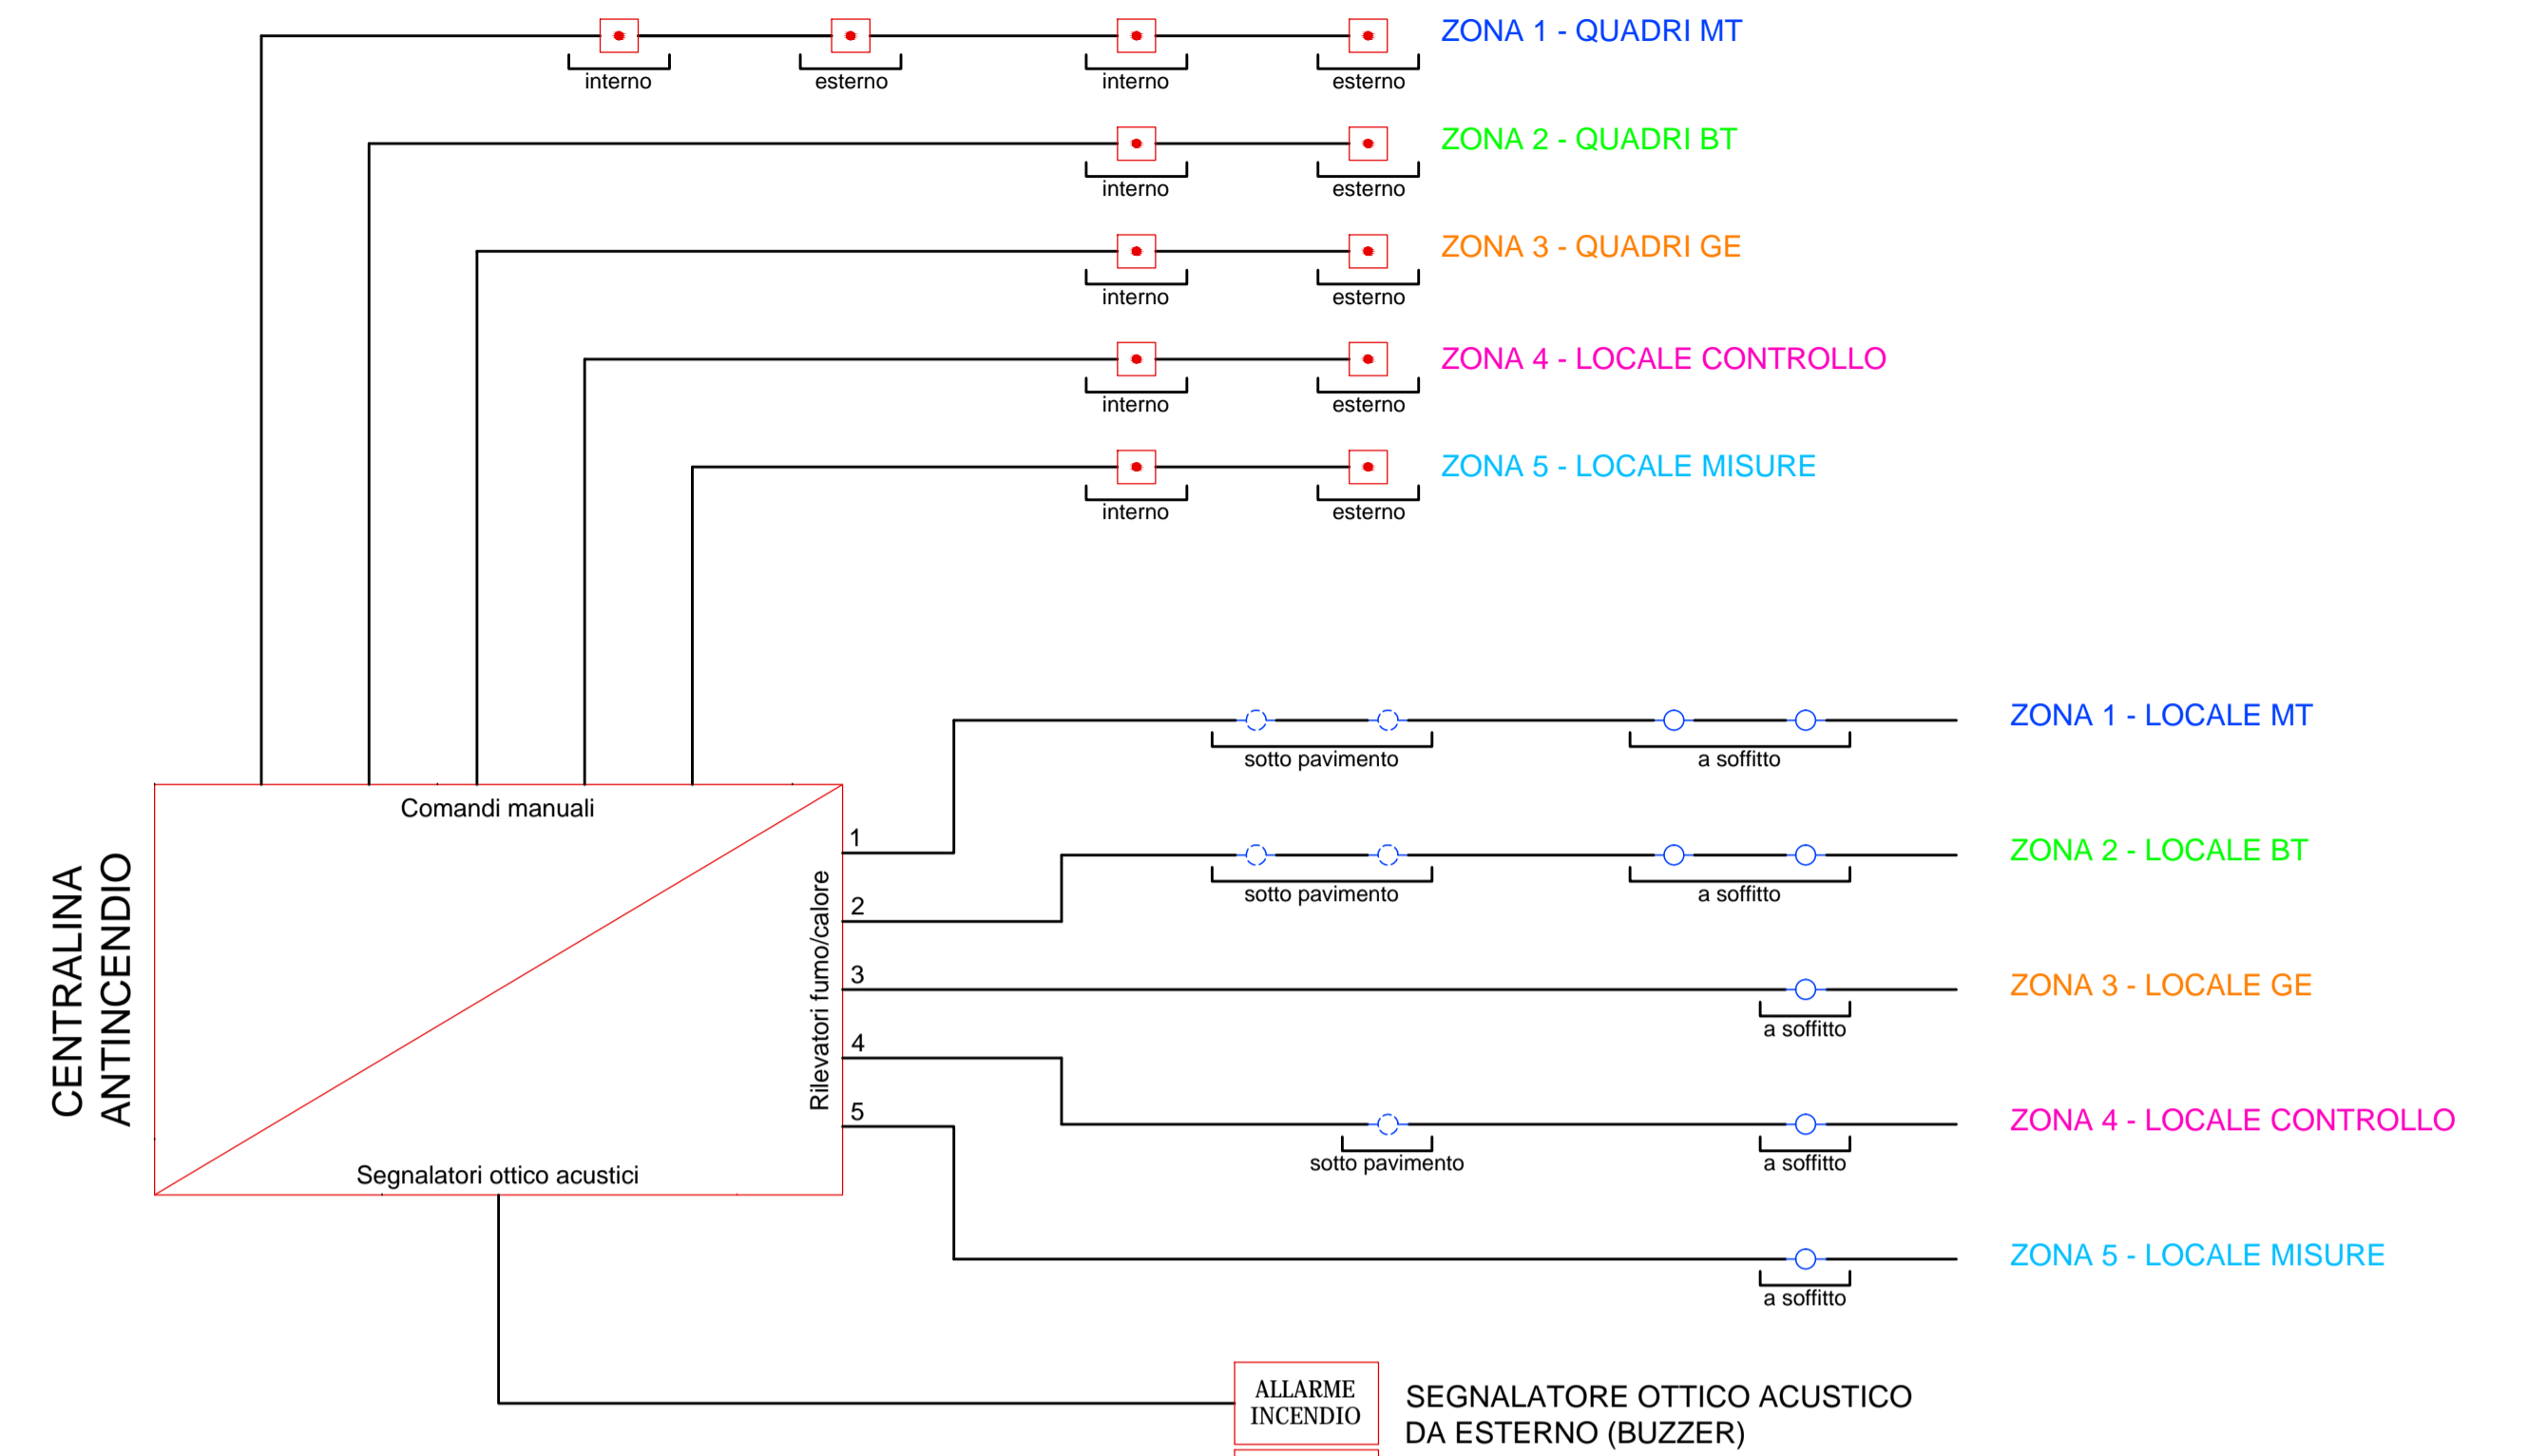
interno esterno interno esterno ZONA 1 - QUADRI MT

interno esterno ZONA 2 - QUADRI BT

interno esterno ZONA 3 - QUADRI GE

interno esterno ZONA 4 - LOCALE CONTROLLO

interno esterno ZONA 5 - LOCALE MISURE

sotto pavimento a soffitto ZONA 1 - LOCALE MT

sotto pavimento a soffitto ZONA 2 - LOCALE BT

a soffitto ZONA 3 - LOCALE GE

sotto pavimento a soffitto ZONA 4 - LOCALE CONTROLLO

a soffitto ZONA 5 - LOCALE MISURE

CENTRALINA ANTINCENDIO

Comandi manuali

Rilevatori fumo/calore

1
2
3
4
5

Segnalatori ottico acustici

ALLARME INCENDIO

SEGNALATORE OTTICO ACUSTICO DA ESTERNO (BUZZER)